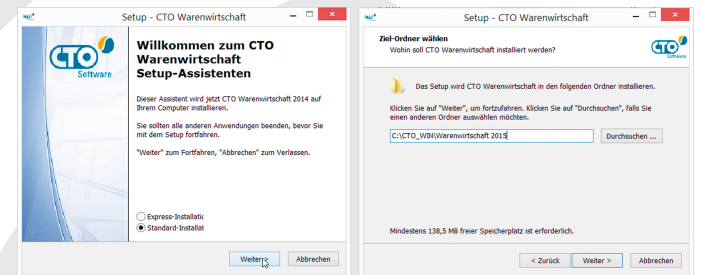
Setup - CTO Warenwirtschaft

CTO Software

Willkommen zum CTO Warenwirtschaft Setup-Assistenten

Dieser Assistent wird jetzt CTO Warenwirtschaft 2014 auf Ihrem Computer installieren.

Sie sollten alle anderen Anwendungen beenden, bevor Sie mit dem Setup fortfahren.

"Weiter" zum Fortfahren, "Abbrechen" zum Verlassen.

Express-Installatio
Standard-Installat

Weiter >
Abbrechen

Setup - CTO Warenwirtschaft

Ziel-Ordner wählen
Wohin soll CTO Warenwirtschaft installiert werden?

CTO Software

Das Setup wird CTO Warenwirtschaft in den folgenden Ordner installieren.

Klicken Sie auf "Weiter", um fortzufahren. Klicken Sie auf "Durchsuchen", falls Sie einen anderen Ordner auswählen möchten.

C:\CTO_WIN\Warenwirtschaft 2015
Durchsuchen ...

Mindestens 138,5 MB freier Speicherplatz ist erforderlich.

< Zurück
Weiter >
Abbrechen